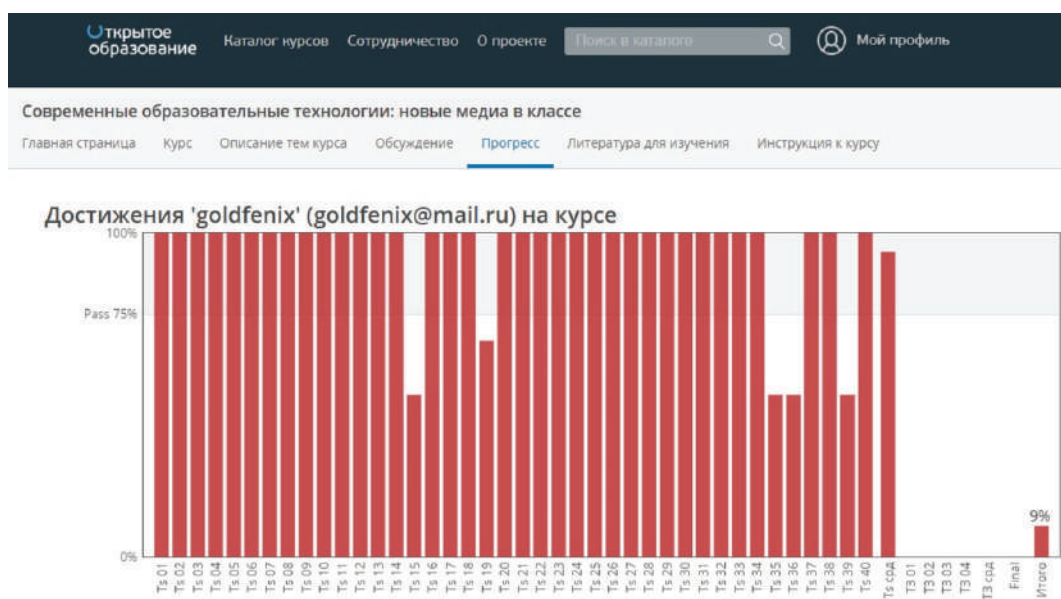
Открытое образование  Каталог курсов  Сотрудничество  О проекте  Поиск в каталоге  Мой профиль

Современные образовательные технологии: новые медиа в классе

Главная страница  Курс  Описание тем курса  Обсуждение  Прогресс  Литература для изучения  Инструкция к курсу

Достижения 'goldfenix' (goldfenix@mail.ru) на курсе

100%

Pass 75%

0%

9%

Ts 01 Ts 02 Ts 03 Ts 04 Ts 05 Ts 06 Ts 07 Ts 08 Ts 09 Ts 10 Ts 11 Ts 12 Ts 13 Ts 14 Ts 15 Ts 16 Ts 17 Ts 18 Ts 19 Ts 20 Ts 21 Ts 22 Ts 23 Ts 24 Ts 25 Ts 26 Ts 27 Ts 28 Ts 29 Ts 30 Ts 31 Ts 32 Ts 33 Ts 34 Ts 35 Ts 36 Ts 37 Ts 38 Ts 39 Ts 40 Ts срд T3 01 T3 02 T3 03 T3 04 T3 срд Final Итого